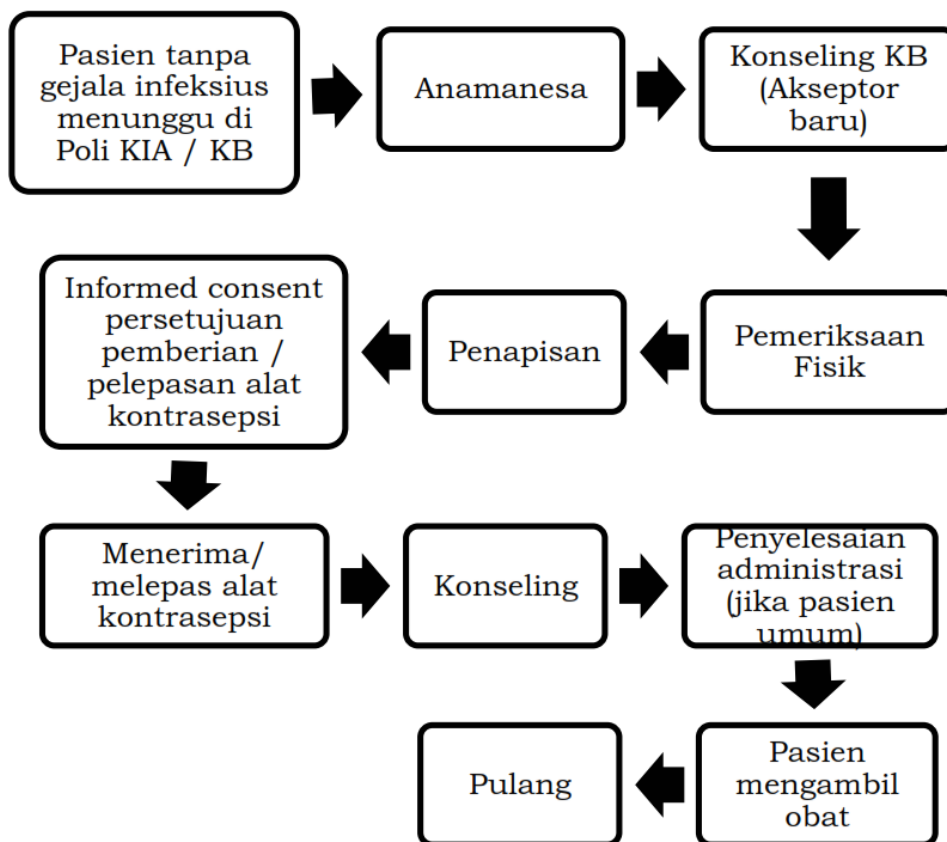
Pasien tanpa gejala infeksius menunggu di Poli KIA / KB

Anamanesa

Konseling KB (Akseptor baru)

Pemeriksaan Fisik

Penapisan

Informed consent persetujuan pemberian / pelepasan alat kontrasepsi

Menerima/ melepas alat kontrasepsi

Konseling

Penyelesaian administrasi (jika pasien umum)

Pasien mengambil obat

Pulang